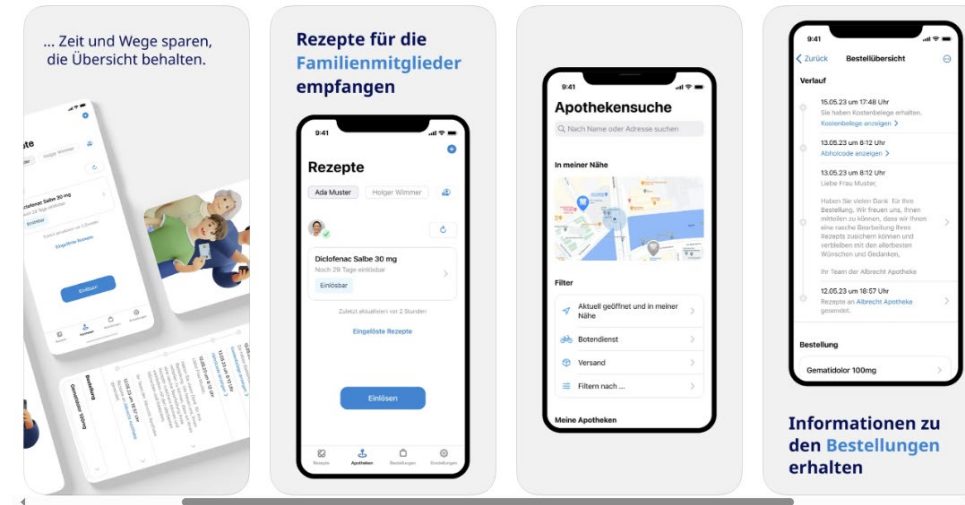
... Zeit und Wege sparen, die Übersicht behalten.

Rezepte
Holger Wimmer
Diclofenac Salbe 30 mg
Einlösbar
Eingelöste Rezepte
Einlösen
Bestellung
Gematidolor 100mg

Rezepte für die Familienmitglieder empfangen

9:41
Rezepte
Ada Muster
Holger Wimmer
Diclofenac Salbe 30 mg
Noch 29 Tage einlösbar
Einlösbar
Zuletzt aktualisiert vor 2 Stunden
Eingelöste Rezepte
Einlösen
Rezepte
Apotheken
Bestellungen
Einstellungen

9:41
Apothekensuche
Nach Name oder Adresse suchen
In meiner Nähe
Filter
Aktuell geöffnet und in meiner Nähe
Botendienst
Versand
Filtern nach ...
Meine Apotheken

9:41
Zurück
Bestellübersicht
Verlauf
15.05.23 um 17:48 Uhr
Sie haben Kostenbelege erhalten.
Kostenbelege anzeigen
13.05.23 um 18:23 Uhr
Abholcode anzeigen
13.05.23 um 18:57 Uhr
Liebe Frau Muster,
Haben Sie vielen Dank für Ihre Bestellung. Wir freuen uns, Ihnen mitteilen zu können, dass wir Ihnen eine rasche Bearbeitung Ihres Rezepts zusichern können und verbleiben mit den allerbesten Wünschen und Gedanken,
Ihr Team der Albrecht Apotheke
12.05.23 um 18:57 Uhr
Rezepte an Albrecht Apotheke gesendet.
Bestellung
Gematidolor 100mg

Informationen zu den Bestellungen erhalten